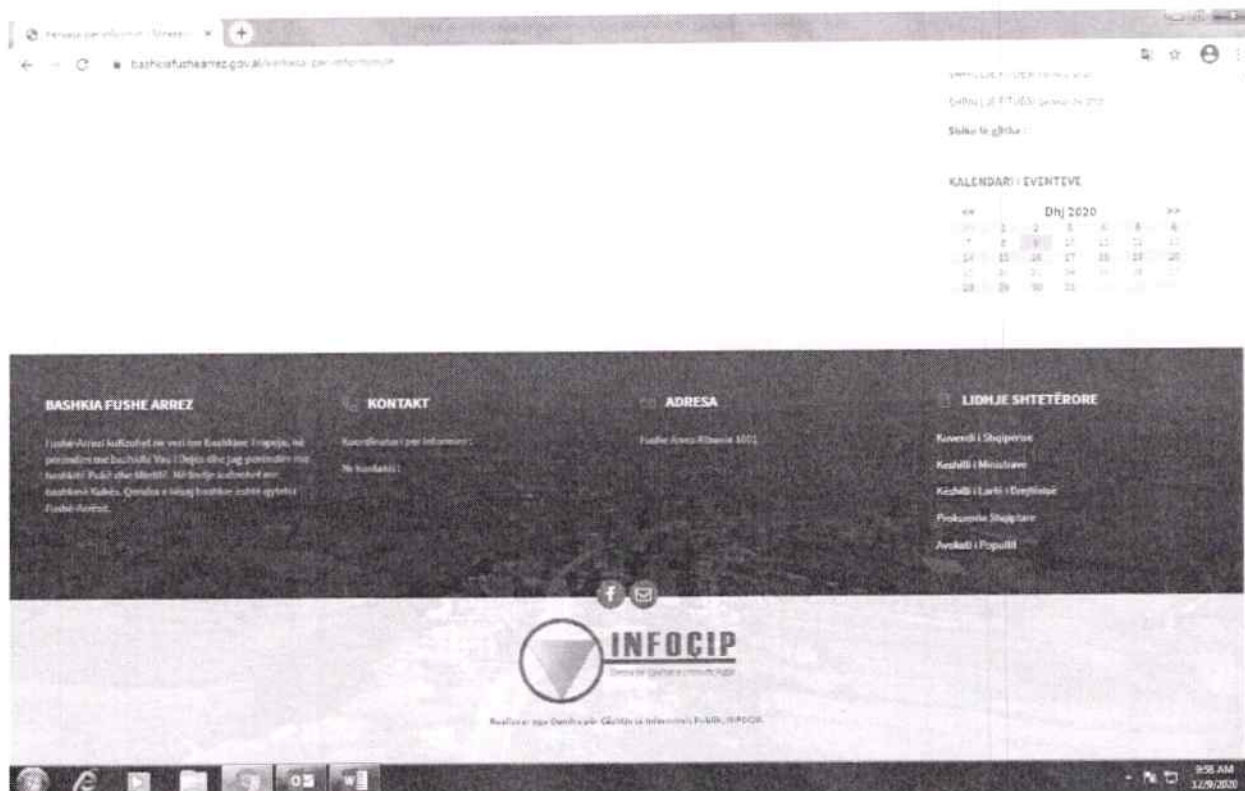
bashkiafushearrez.gov.al/kerkesa-per-informacion

Shiko te gjitha :

KALENDARI I EVENTEVE

| << | | Dhj 2020 | | | | >> |
|---|---|---|---|---|---|---|
| | 1 | 2 | 3 | 4 | 5 | 6 |
| 7 | 8 | 9 | 10 | 11 | 12 | 13 |
| 14 | 15 | 16 | 17 | 18 | 19 | 20 |
| 21 | 22 | 23 | 24 | 25 | 26 | 27 |
| 28 | 29 | 30 | 31 | | | |

BASHKIA FUSHE ARREZ

Fushe-Arrezi kufizohet ne veri me Bashkine Tropoje, ne perendim me bashkite Vau i Dejes dhe jug perendim me bashkite Puke dhe Mirdite. Ne lindje kufizohet me bashkine Kukes. Qendra e kesaj bashkie eshte qyteti i Fushe-Arrezit.

KONTAKT

Koordinatori per informim :

Ne kontakti :

ADRESA

Fushe Arrez Albania 1001

LIDHJE SHTETËRORE

Kuvendi i Shqiperise

Keshilli i Ministrave

Keshilli i Larte i Drejtesise

Prokuroria Shqiptare

Avokati i Popullit

INFOCIP

Realizuar nga Qendra per Cilësin te Informimit Publik, INFOCIP

9:56 AM
12/9/2020